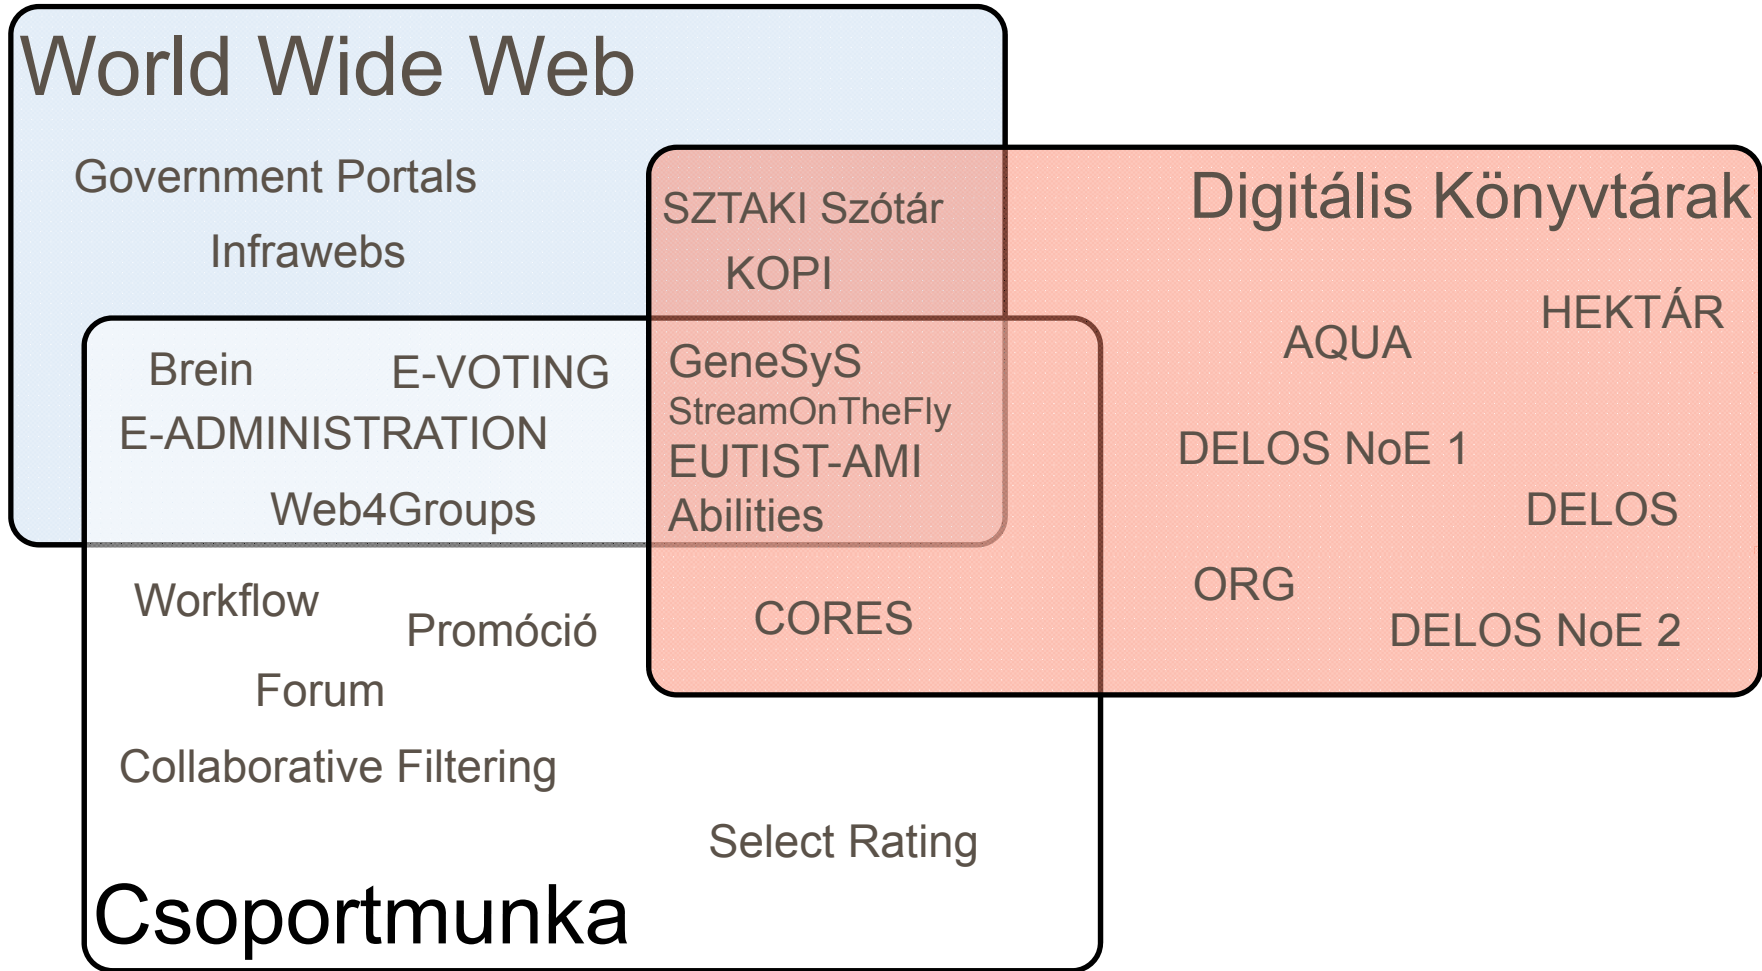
World Wide Web

Government Portals

Infrawebs

SZTAKI Szótár

KOPI

Digitális Könyvtárak

HEKTÁR

AQUA

Brein

E-VOTING

E-ADMINISTRATION

Web4Groups

GeneSyS

StreamOnTheFly

EUTIST-AMI

Abilities

DELOS NoE 1

DELOS

ORG

DELOS NoE 2

CORES

Workflow

Promóció

Forum

Collaborative Filtering

Select Rating

Csoportmunka